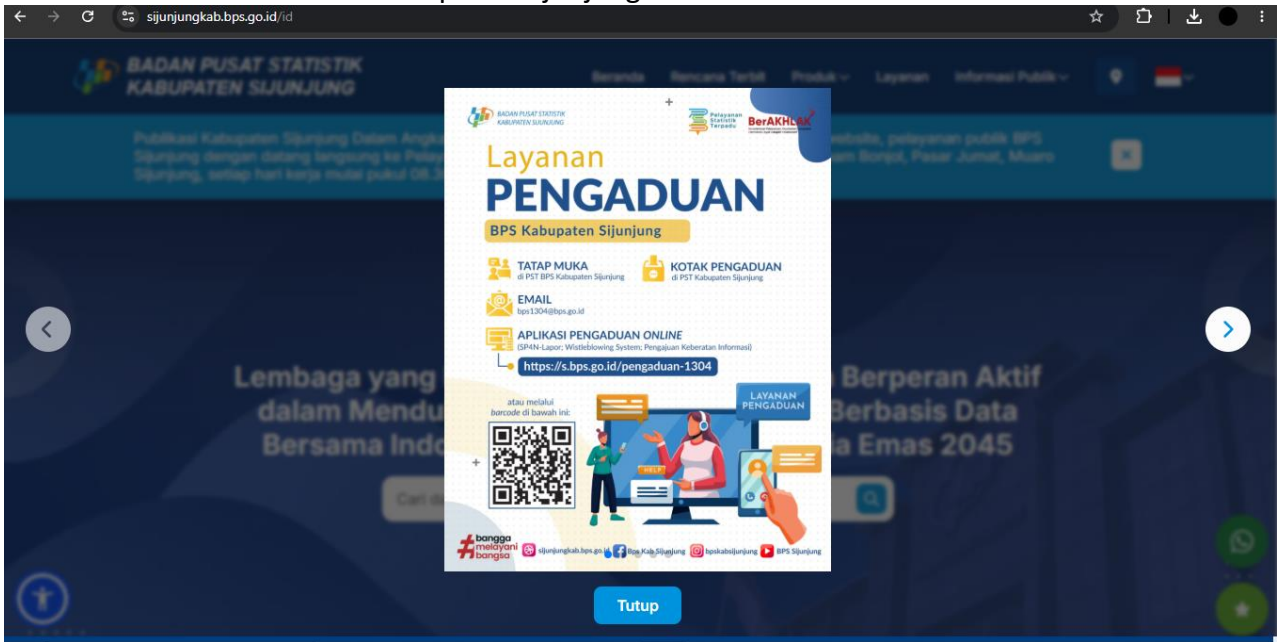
sijunjungkab.bps.go.id/id

BADAN PUSAT STATISTIK KABUPATEN SIJUNJUNG

Beranda Rencana Terbit Produk Layanan Informasi Publik

Publikasi Kabupaten Sijunjung Dalam Angka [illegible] website, pelayanan publik BPS Sijunjung dengan datang langsung ke Pelaya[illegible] Imam Bonjol, Pasar Jumat, Muaro Sijunjung, setiap hari kerja mulai pukul 08.3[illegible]

Lembaga yang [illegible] Berperan Aktif dalam Mendu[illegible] Berbasis Data Bersama Indo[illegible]a Emas 2045

BADAN PUSAT STATISTIK KABUPATEN SIJUNJUNG

Pelayanan Statistik Terpadu

BerAKHLAK

Layanan
PENGADUAN

BPS Kabupaten Sijunjung

TATAP MUKA
di PST BPS Kabupaten Sijunjung

KOTAK PENGADUAN
di PST Kabupaten Sijunjung

EMAIL
bps1304@bps.go.id

APLIKASI PENGADUAN ONLINE
(SP4N-Lapor; Wistleblowing System; Pengajuan Keberatan Informasi)

https://s.bps.go.id/pengaduan-1304

atau melalui barcode di bawah ini:

LAYANAN PENGADUAN

HELP

#bangga melayani bangsa

sijunjungkab.bps.go.id Bps Kab Sijunjung bpskabsijunjung BPS Sijunjung

Tutup